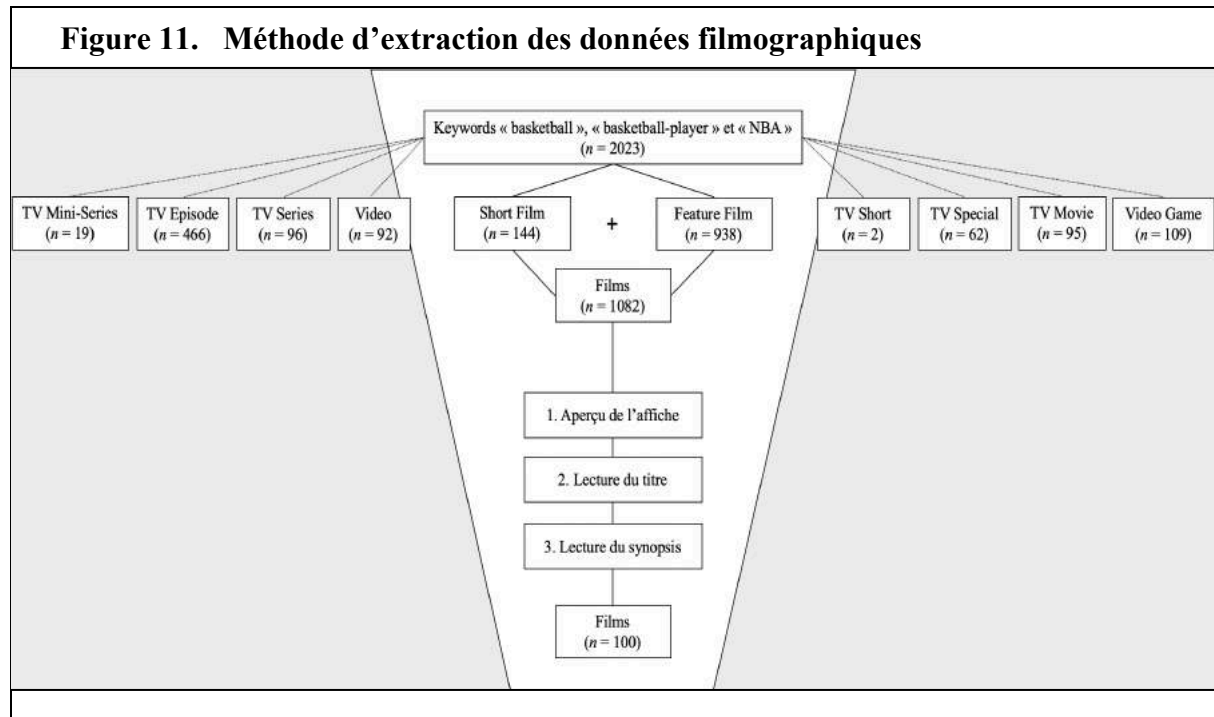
Figure 11. Méthode d'extraction des données filmographiques

Keywords « basketball », « basketball-player » et « NBA » ($n = 2023$)

TV Mini-Series ($n = 19$)

TV Episode ($n = 466$)

TV Series ($n = 96$)

Video ($n = 92$)

Short Film ($n = 144$)

+

Feature Film ($n = 938$)

TV Short ($n = 2$)

TV Special ($n = 62$)

TV Movie ($n = 95$)

Video Game ($n = 109$)

Films ($n = 1082$)

1. Aperçu de l'affiche

2. Lecture du titre

3. Lecture du synopsis

Films ($n = 100$)